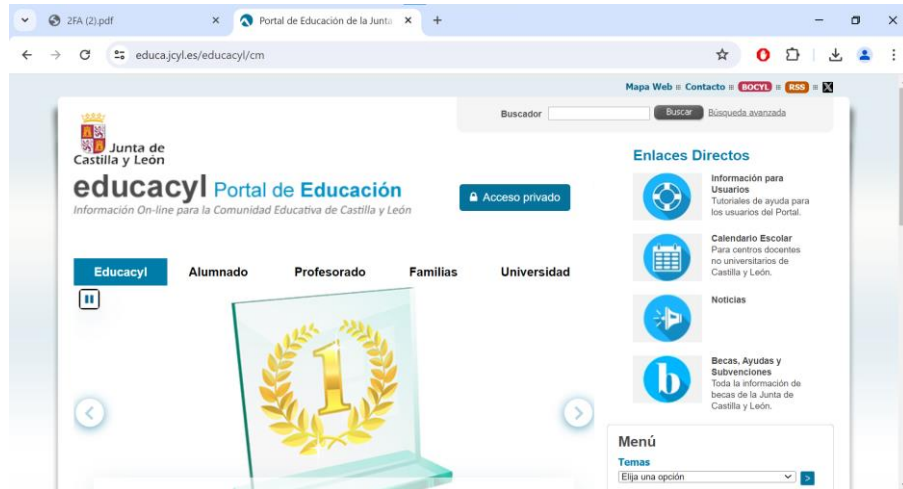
2FA (2).pdf ×
Portal de Educación de la Junta ×
+

educa.jcyl.es/educacyl/cm

Mapa Web ≡ Contacto ≡ BOCYL ≡ RSS ≡ X

Buscador Buscar Búsqueda avanzada

Junta de Castilla y León

educacyl Portal de Educación
Información On-line para la Comunidad Educativa de Castilla y León

Acceso privado

Educacyl Alumnado Profesorado Familias Universidad

1

Enlaces Directos

Información para Usuarios
Tutoriales de ayuda para los usuarios del Portal.

Calendario Escolar
Para centros docentes no universitarios de Castilla y León.

Noticias

Becas, Ayudas y Subvenciones
Toda la información de becas de la Junta de Castilla y León.

Menú
Temas
Elija una opción